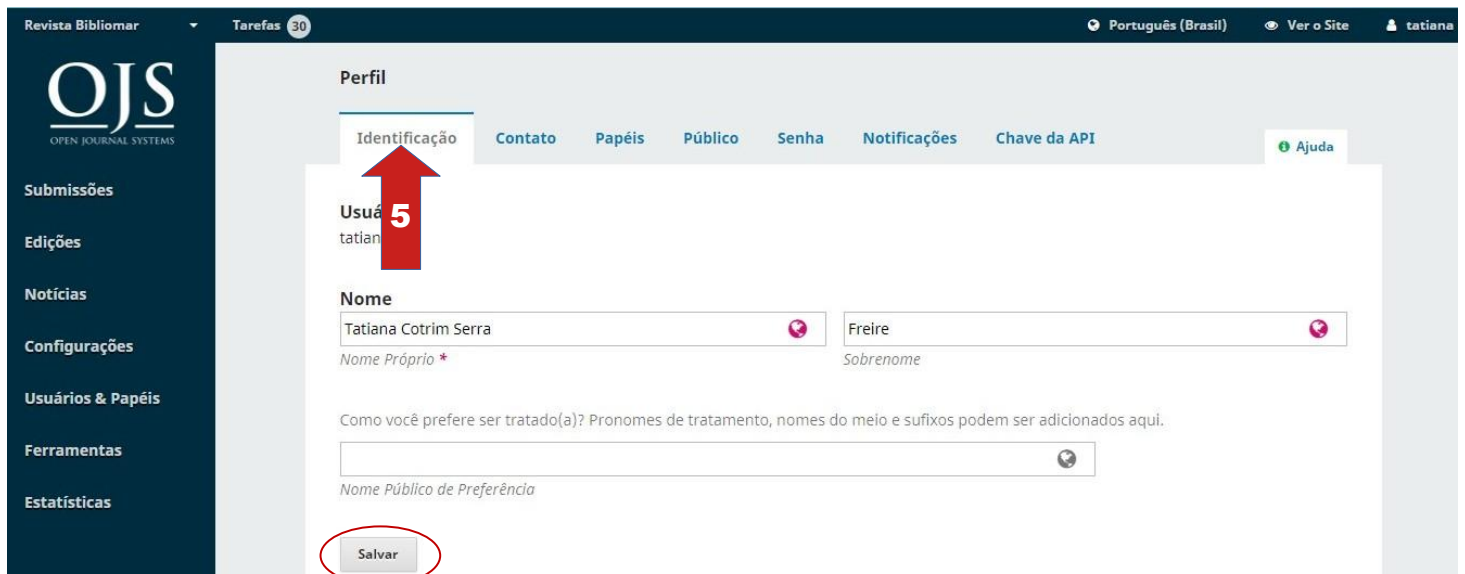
Revista Bibliomar
Tarefas 30
Português (Brasil)
Ver o Site
tatiana

OJS
OPEN JOURNAL SYSTEMS

Submissões
Edições
Notícias
Configurações
Usuários & Papéis
Ferramentas
Estatísticas

Perfil

Identificação
Contato
Papéis
Público
Senha
Notificações
Chave da API
Ajuda

5

Usuá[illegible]
tatian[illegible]

Nome
Tatiana Cotrim Serra
Nome Próprio *
Freire
Sobrenome

Como você prefere ser tratado(a)? Pronomes de tratamento, nomes do meio e sufixos podem ser adicionados aqui.

Nome Público de Preferência

Salvar